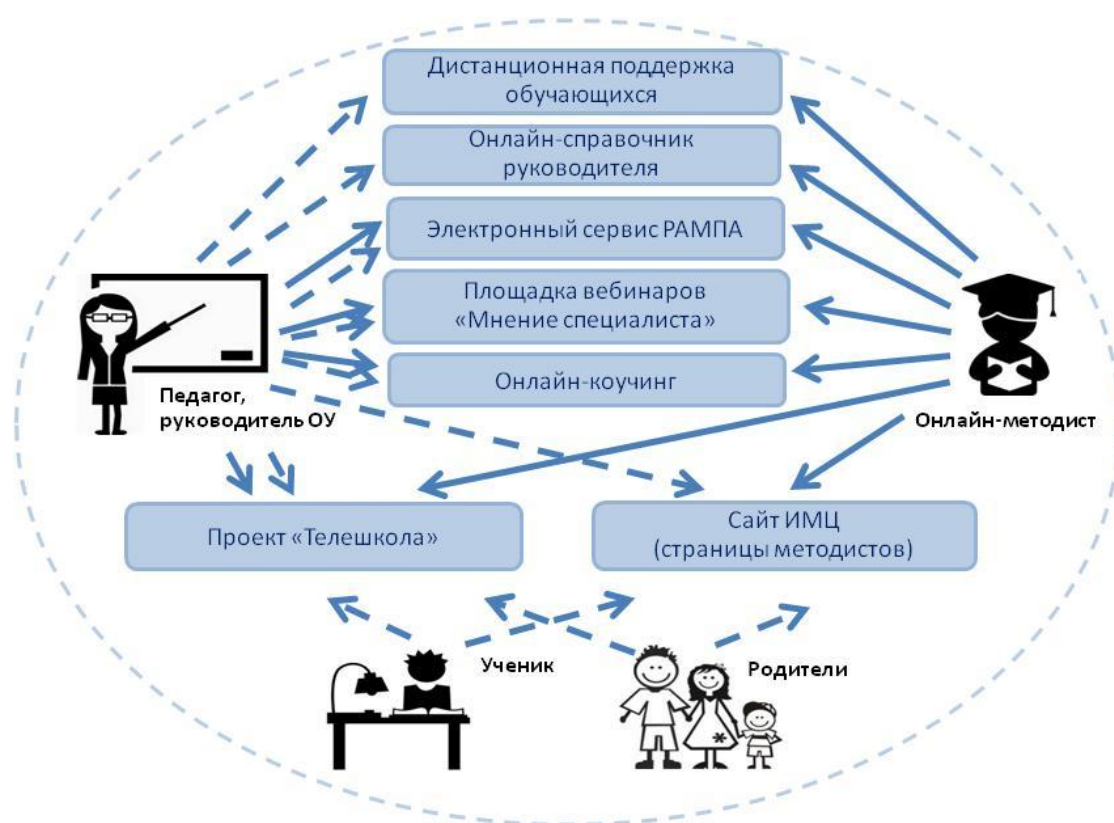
Дистанционная поддержка обучающихся

Онлайн-справочник руководителя

Электронный сервис РАМПА

Площадка вебинаров «Мнение специалиста»

Онлайн-коучинг

Педагог, руководитель ОУ

Онлайн-методист

Проект «Телешкола»

Сайт ИМЦ (страницы методистов)

Ученик

Родители